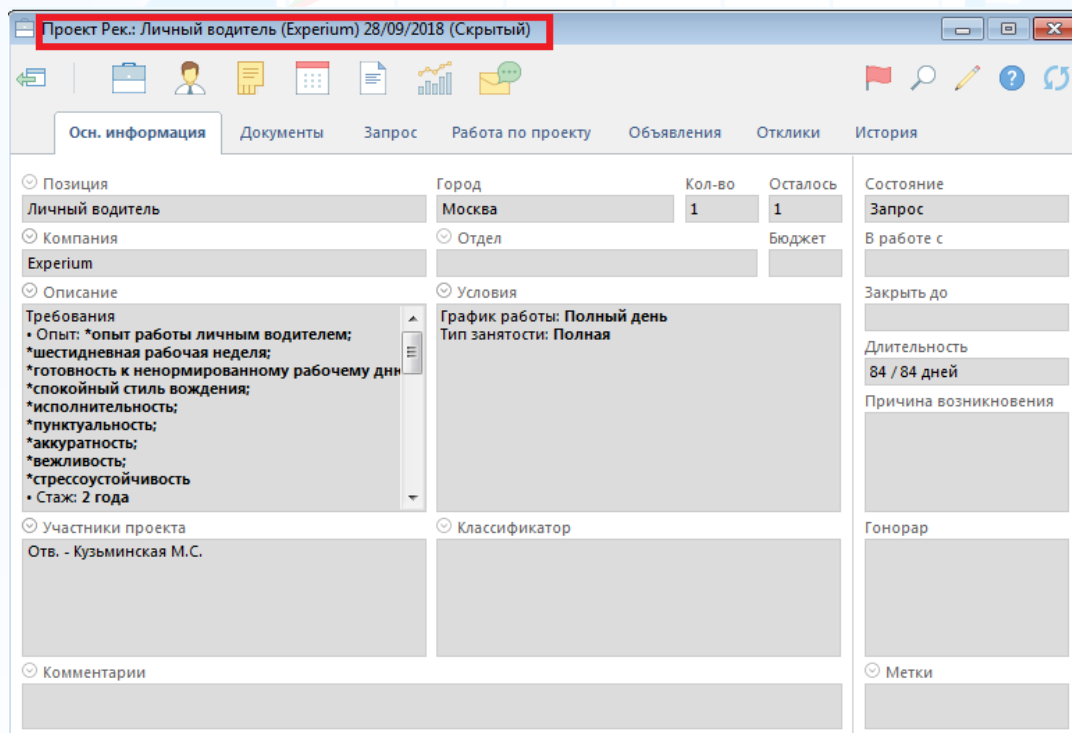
Проект Рек.: Личный водитель (Experium) 28/09/2018 (Скрытый)

Осн. информация | Документы | Запрос | Работа по проекту | Объявления | Отклики | История

Позиция
Личный водитель

Город
Москва

Кол-во
1

Осталось
1

Состояние
Запрос

Компания
Experium

Отдел

Бюджет

В работе с

Описание
Требования
• Опыт: *опыт работы личным водителем;
*шестидневная рабочая неделя;
*готовность к ненормированному рабочему дню
*спокойный стиль вождения;
*исполнительность;
*пунктуальность;
*аккуратность;
*вежливость;
*стрессоустойчивость
• Стаж: 2 года

Условия
График работы: Полный день
Тип занятости: Полная

Закрыть до

Длительность
84 / 84 дней

Причина возникновения

Участники проекта
Отв. - Кузьминская М.С.

Классификатор

Гонорар

Комментарии

Метки